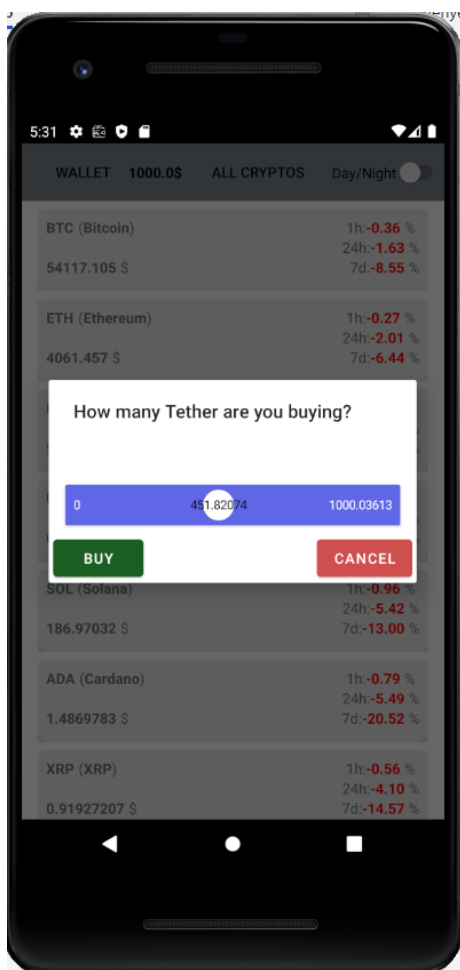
5:31

WALLET 1000.0$ ALL CRYPTOS Day/Night

BTC (Bitcoin)
54117.105 $
1h:-0.36 %
24h:-1.63 %
7d:-8.55 %

ETH (Ethereum)
4061.457 $
1h:-0.27 %
24h:-2.01 %
7d:-6.44 %

How many Tether are you buying?

0 451.82074 1000.03613

BUY CANCEL

SOL (Solana)
186.97032 $
1h:-0.96 %
24h:-5.42 %
7d:-13.00 %

ADA (Cardano)
1.4869783 $
1h:-0.79 %
24h:-5.49 %
7d:-20.52 %

XRP (XRP)
0.91927207 $
1h:-0.56 %
24h:-4.10 %
7d:-14.57 %